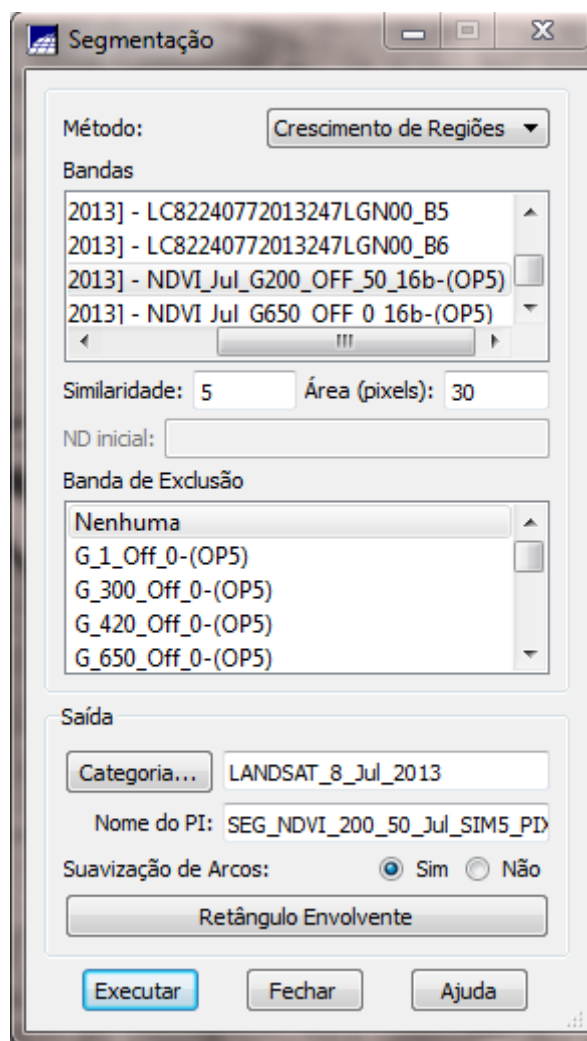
Segmentação

Método: Crescimento de Regiões

Bandas

2013] - LC82240772013247LGN00_B5
2013] - LC82240772013247LGN00_B6
2013] - NDVI_Jul_G200_OFF_50_16b-(OP5)
2013] - NDVI_Jul_G650_OFF_0_16b-(OP5)

Similaridade: 5 Área (pixels): 30

ND inicial:

Banda de Exclusão

Nenhuma
G_1_Off_0-(OP5)
G_300_Off_0-(OP5)
G_420_Off_0-(OP5)
G_650_Off_0-(OP5)

Saída

Categoria... LANDSAT_8_Jul_2013

Nome do PI: SEG_NDVI_200_50_Jul_SIM5_PIX

Suavização de Arcos: Sim Não

Retângulo Envolvente

Executar Fechar Ajuda